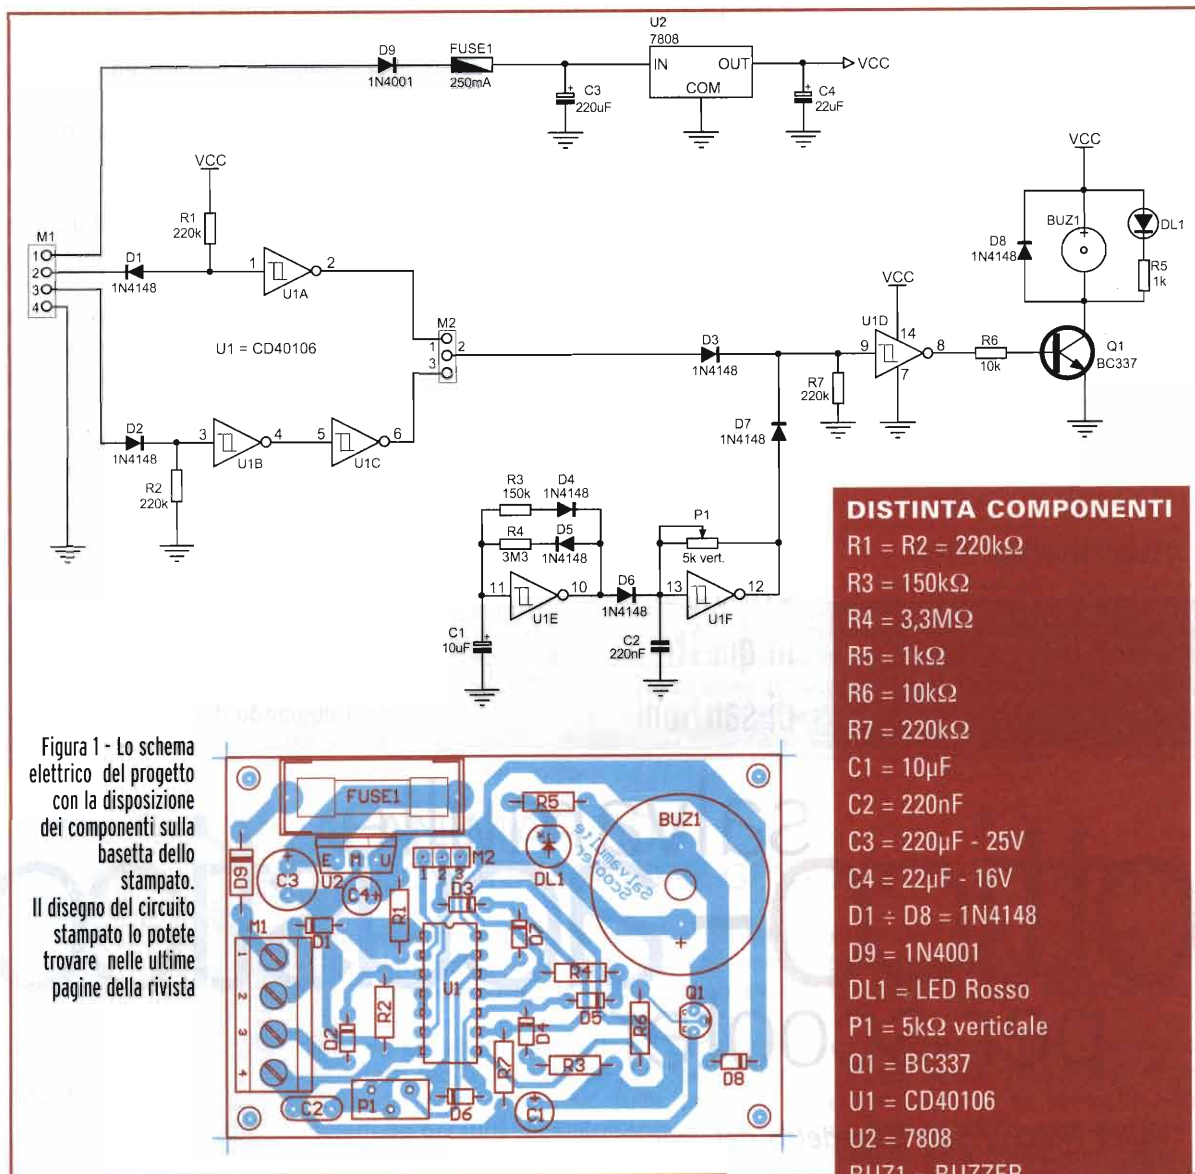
U2
7808
D9
1N4001
FUSE1
250mA
IN
OUT
COM
VCC
C3
220uF
C4
22uF

VCC
R1
220k
M1
1
2
3
4
D1
1N4148
1
2
U1A
U1 = CD40106
M2
1
2
3
D2
1N4148
3
4
5
6
U1B
U1C
R2
220k

D3
1N4148
R7
220k
D7
1N4148
VCC
U1D
14
9
8
7
R6
10k
Q1
BC337
VCC
BUZ1
DL1
D8
1N4148
R5
1k

R3
150k
D4
1N4148
R4
3M3
D5
1N4148
11
10
U1E
D6
1N4148
P1
5k vert.
13
12
U1F
C1
10uF
C2
220nF

Figura 1 - Lo schema elettrico del progetto con la disposizione dei componenti sulla basetta dello stampato. Il disegno del circuito stampato lo potete trovare nelle ultime pagine della rivista

FUSE1
D9
C3
U2
E M U
C4
M2
1 2 3
D3
R5
DL1
BUZ1
salvamoto scooter
M1
1
2
3
4
D1
R1
R2
D2
U1
R4
D5
D4
R6
Q1
R7
R3
D8
C2
P1
D6
C1

DISTINTA COMPONENTI
R1 = R2 = 220kΩ
R3 = 150kΩ
R4 = 3,3MΩ
R5 = 1kΩ
R6 = 10kΩ
R7 = 220kΩ
C1 = 10μF
C2 = 220nF
C3 = 220μF - 25V
C4 = 22μF - 16V
D1 ÷ D8 = 1N4148
D9 = 1N4001
DL1 = LED Rosso
P1 = 5kΩ verticale
Q1 = BC337
U1 = CD40106
U2 = 7808
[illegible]